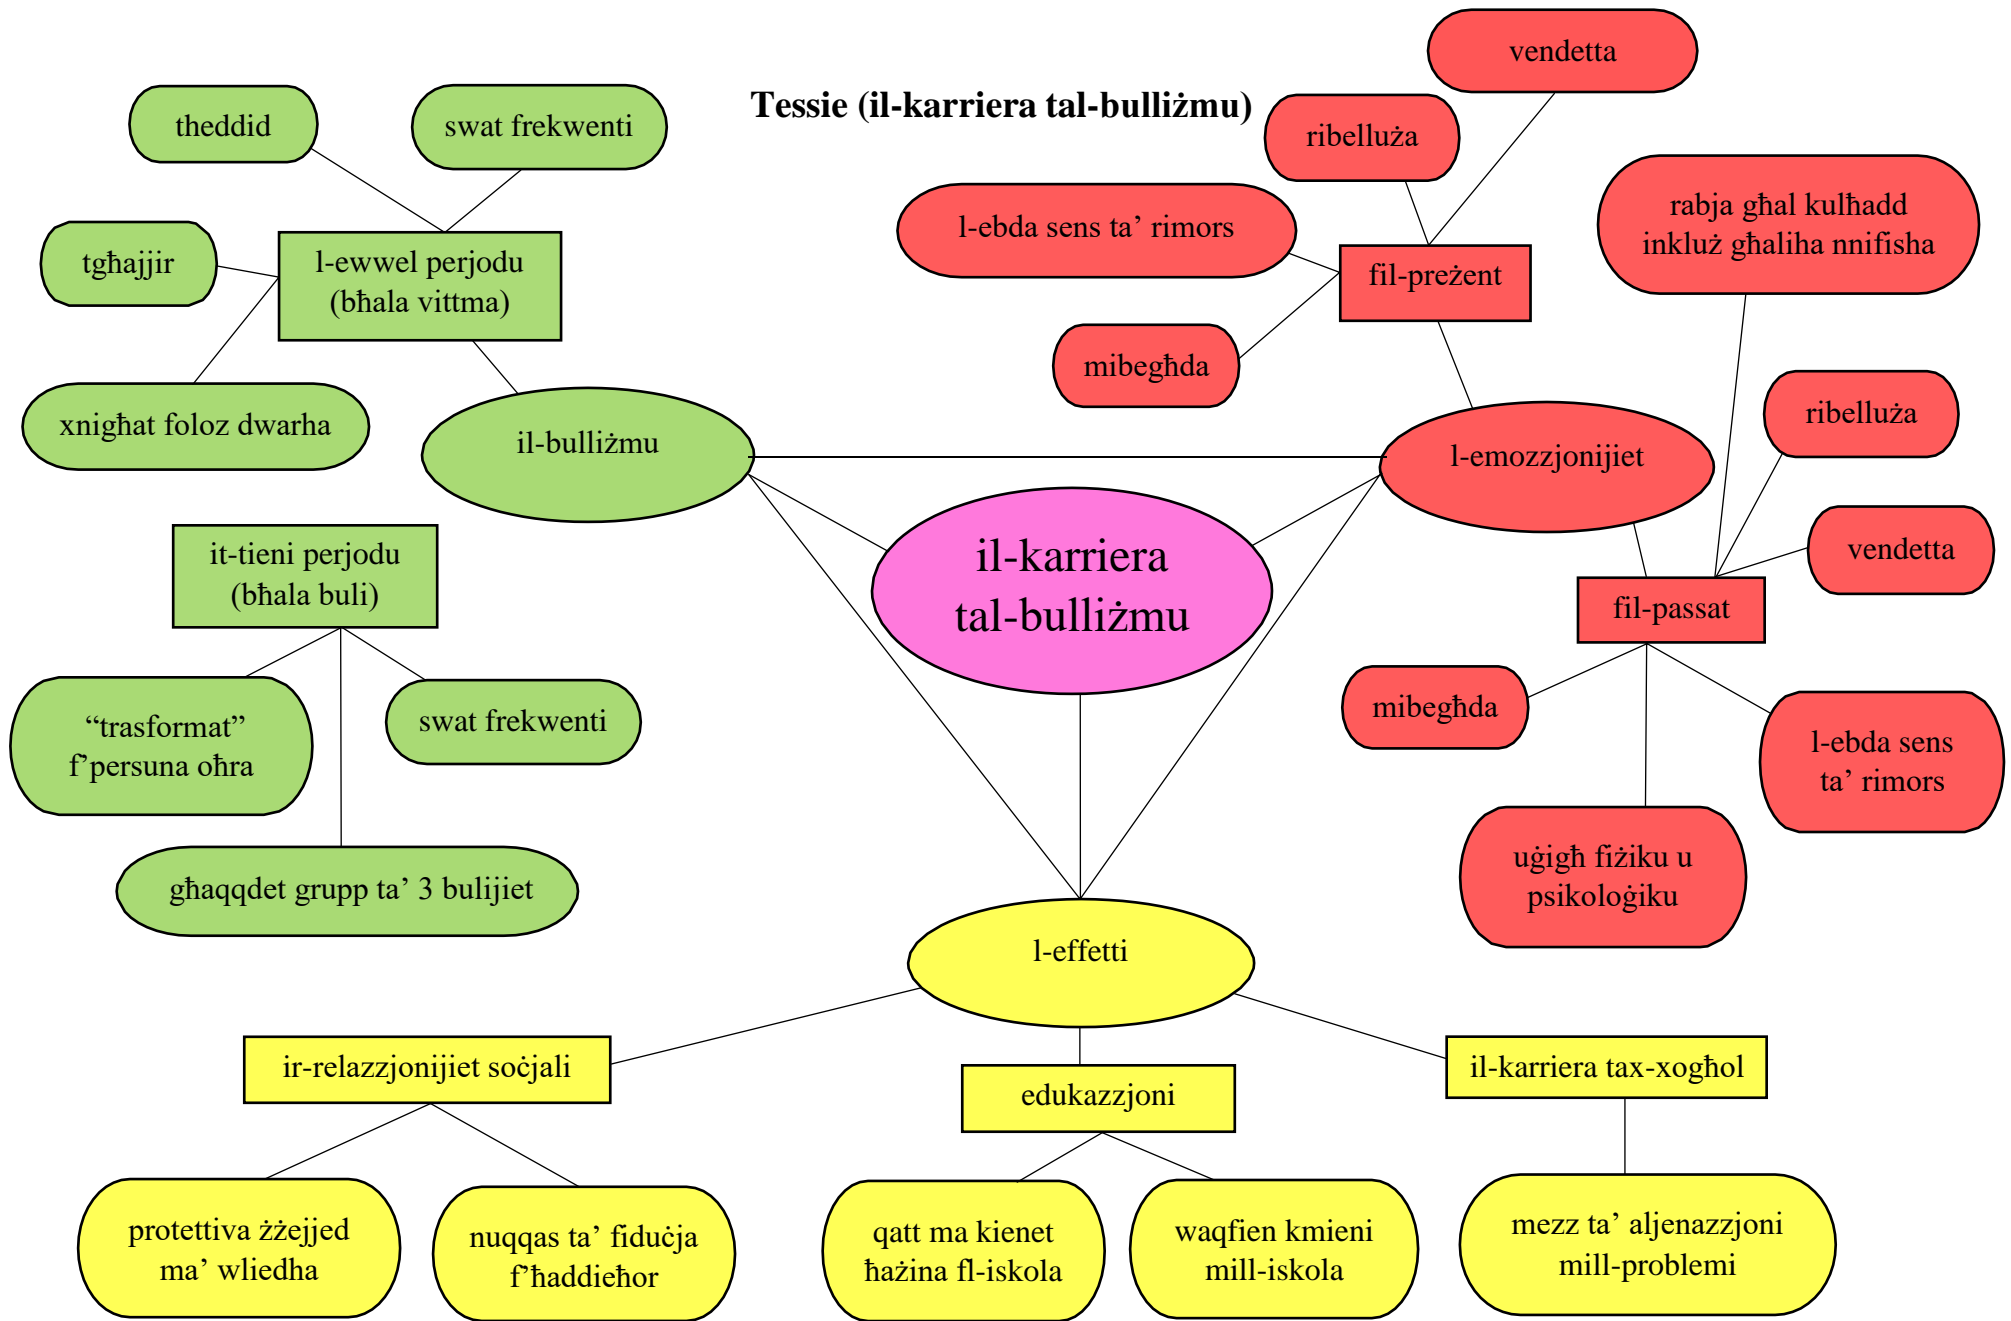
Tessie (il-karriera tal-bulliżmu)

il-karriera tal-bulliżmu

il-bulliżmu

l-ewwel perjodu (bħala vittma)

theddid

swat frekwenti

tgħajjir

xnigħat foloz dwarha

it-tieni perjodu (bħala buli)

"trasformat" f'persuna oħra

swat frekwenti

għaqqdet grupp ta' 3 bulijiet

l-emozzjonijiet

fil-preżent

vendetta

ribelluża

l-ebda sens ta' rimors

mibegħda

fil-passat

rabja għal kulħadd inkluż għaliha nnifisha

ribelluża

vendetta

mibegħda

l-ebda sens ta' rimors

uġigħ fiżiku u psikoloġiku

l-effetti

ir-relazzjonijiet soċjali

protettiva żżejjed ma' wliedha

nuqqas ta' fiduċja f'ħaddieħor

edukazzjoni

qatt ma kienet ħażina fl-iskola

waqfien kmieni mill-iskola

il-karriera tax-xogħol

mezz ta' aljenazzjoni mill-problemi